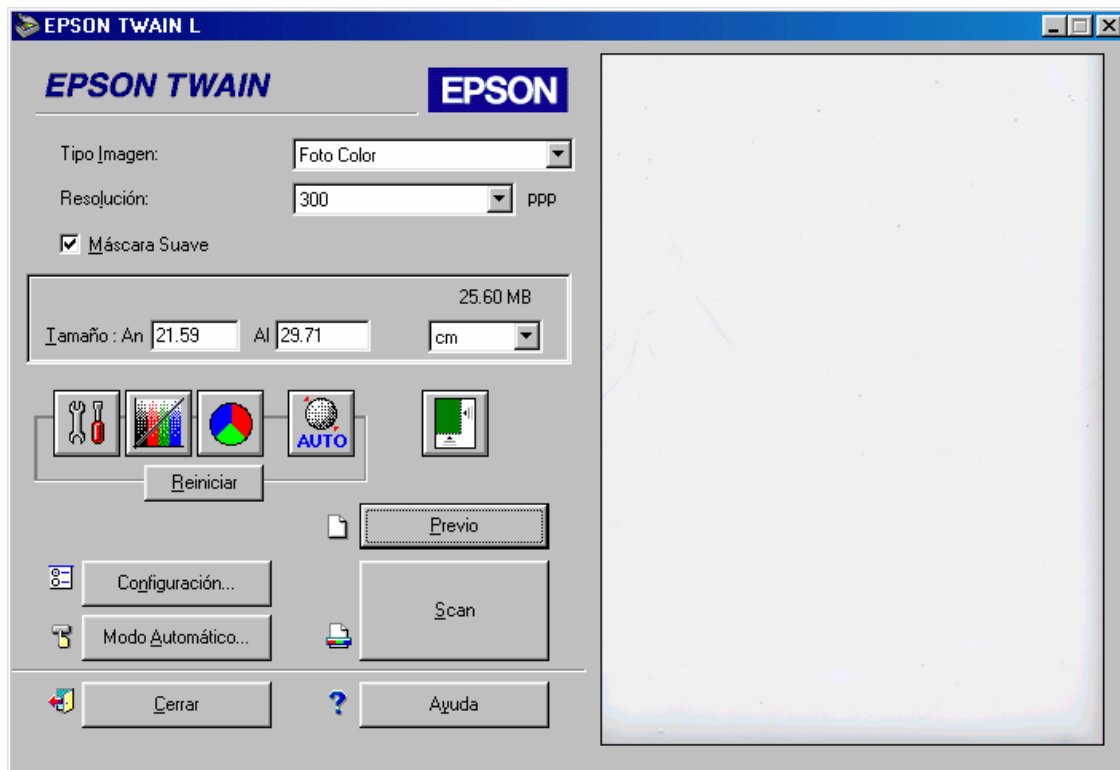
EPSON TWAIN L

EPSON TWAIN

EPSON

Tipo Imagen: Foto Color

Resolución: 300 ppp

Máscara Suave

25.60 MB

Tamaño : An 21.59 Al 29.71 cm

AUTO

Reiniciar

Previo

Configuración...

Scan

Modo Automático...

Cerrar

?

Ayuda